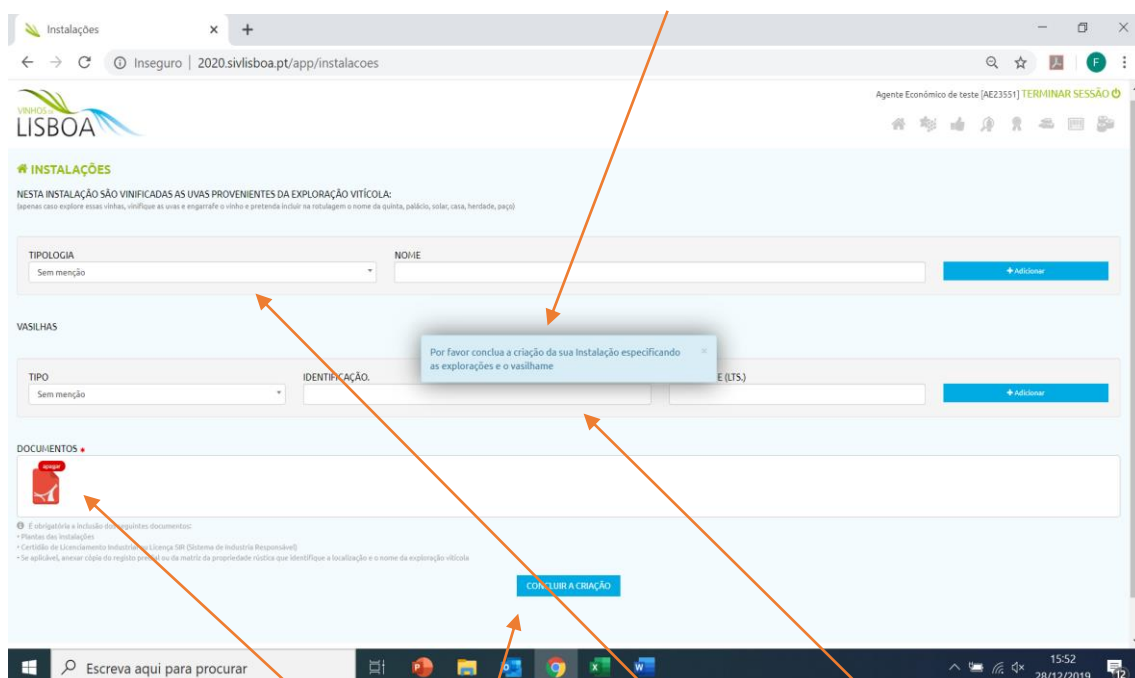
Instalações
Inseguro | 2020.sivlisboa.pt/app/instalacoes
VINHOS DE LISBOA
Agente Económico de teste [AE23551] TERMINAR SESSÃO

INSTALAÇÕES
NESTA INSTALAÇÃO SÃO VINIFICADAS AS UVAS PROVENIENTES DA EXPLORAÇÃO VITÍCOLA:
(apenas caso explore essas vinhas, vinifique as uvas e engarrafe o vinho e pretenda incluir na rotulagem o nome da quinta, palácio, solar, casa, herdade, paço)

TIPOLOGIA
Sem menção
NOME
+ Adicionar

VASILHAS

Por favor conclua a criação da sua Instalação especificando as explorações e o vasilhame

TIPO
Sem menção
IDENTIFICAÇÃO.
E (LTS.)
+ Adicionar

DOCUMENTOS •
apagar

É obrigatória a inclusão d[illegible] seguintes documentos:
• Plantas das instalações
• Certidão de Licenciamento Industrial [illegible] Licença SIR (Sistema de Indústria Responsável)
• Se aplicável, anexar cópia do registo pr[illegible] ou da matriz da propriedade rústica que identifique a localização e o nome da exploração vitícola

CONCLUIR A CRIAÇÃO

Escreva aqui para procurar
15:52
28/12/2019
12